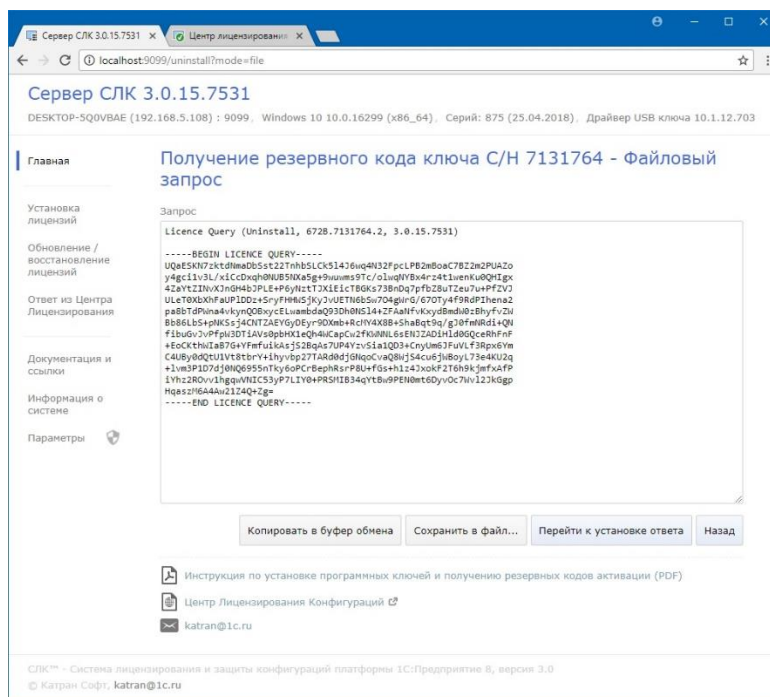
Сервер СЛК 3.0.15.7531 ×
Центр лицензирования ×
localhost:9099/uninstall?mode=file

Сервер СЛК 3.0.15.7531

DESKTOP-5Q0VBAE (192.168.5.108) : 9099, Windows 10 10.0.16299 (x86_64), Серий: 875 (25.04.2018), Драйвер USB ключа 10.1.12.703

Главная

Установка лицензий

Обновление / восстановление лицензий

Ответ из Центра Лицензирования

Документация и ссылки

Информация о системе

Параметры

Получение резервного кода ключа С/Н 7131764 - Файловый запрос

Запрос

Licence Query (Uninstall, 6728.7131764.2, 3.0.15.7531)

-----BEGIN LICENCE QUERY-----
UQeE5KN7zktdNmaDbSst22TnhbSLCk5l4J6wq4N32FpcLPB2mBoaC7BZ2m2PUAZo
y4gci1v3L/xiCcDxqh0NUB5NXa5g+9wuwms9Tc/olwqNYBx4rz4t1wenKu0QHIgx
4ZaYtZINvXJnGH4bJPLE+P6yNztTJXiEicTBGKs73BnDq7pfbZ8uTZeu7u+PfZVJ
ULeT0XbXhFaUPlDDz+SryFHMWSjKyJvUETN6bSw7O4gWrG/67OTy4f9RdPIhena2
pa8bTdPwna4vkynQOBxycELwambdaQ93Dh0NSl4+ZFAaNfvKxydBmdW0zBhyfvZW
Bb86LbS+pNKSsj4CNTZAEYGyDEyr9OXmb+RcHY4X8B+ShaBqt9q/gJ0fmNRdi+QN
fibuGv1vPfpW3DTiAVs0pbHX1eQh4WCapCw2fKWNNL6sENJZADiHld0GQceRhFnF
+EoCKthWIaB7G+YfmfuikAsjS2BqAs7UP4YzvSia1QD3+CnyUm6JFuVLf3Rpx6Ym
C4UBy0dQtU1Vt8tbrY+ihyvbp27TARd0djGNqoCvaQ8WjS4cu6jWBoyL73e4KU2q
+lvm3P1D7dj0NQ6955nTky6oPCrBephRsrP8U+fGs+h1z4JxokF2T6h9kjmfxAfP
iYhz2ROvv1hgqwVNIC53yP7LIY0+PRSMIB34qYtBw9PEN0mt6DyvOc7Wvl2JkGgp
HqaszM6A4Aw21Z4Q+Zg=
-----END LICENCE QUERY-----

Копировать в буфер обмена | Сохранить в файл... | Перейти к установке ответа | Назад

Инструкция по установке программных ключей и получению резервных кодов активации (PDF)

Центр Лицензирования Конфигураций

katran@1c.ru

СЛК™ - Система лицензирования и защиты конфигураций платформы 1С:Предприятие 8, версия 3.0
© Катран Софт, katran@1c.ru